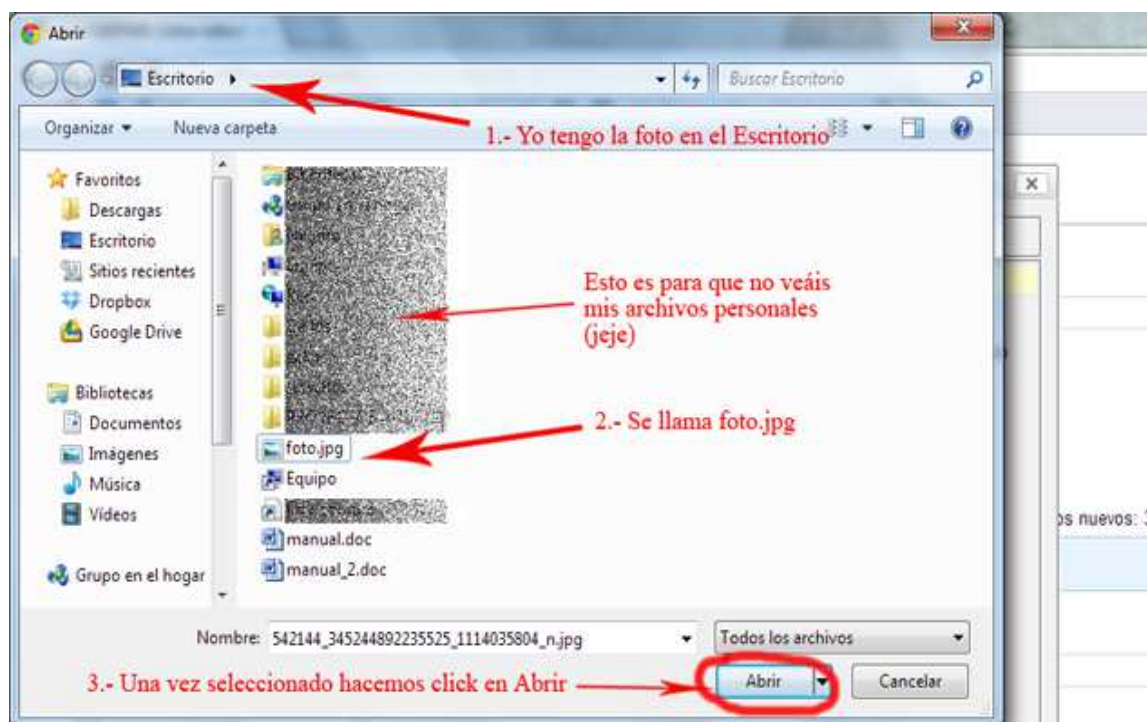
Abrir

Escritorio ▸

Buscar Escritorio

Organizar ▾ Nueva carpeta

1.- Yo tengo la foto en el Escritorio

Favoritos
Descargas
Escritorio
Sitios recientes
Dropbox
Google Drive

Bibliotecas
Documentos
Imágenes
Música
Vídeos

Grupo en el hogar

Esto es para que no veáis mis archivos personales (jeje)

foto.jpg
Equipo
manual.doc
manual_2.doc

2.- Se llama foto.jpg

ps nuevos: 3

Nombre: 542144_345244892235525_1114035804_n.jpg

Todos los archivos

3.- Una vez seleccionado hacemos click en Abrir

Abrir

Cancelar